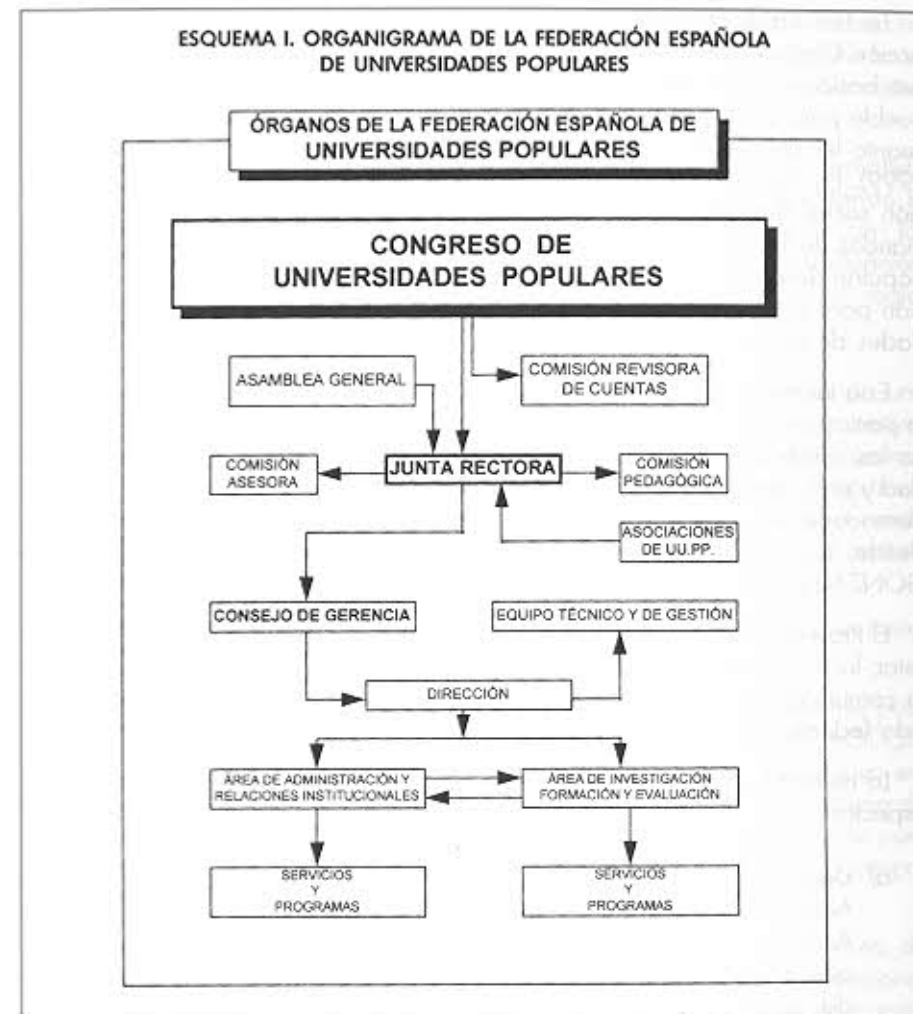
ESQUEMA I. ORGANIGRAMA DE LA FEDERACIÓN ESPAÑOLA DE UNIVERSIDADES POPULARES

ÓRGANOS DE LA FEDERACIÓN ESPAÑOLA DE UNIVERSIDADES POPULARES

CONGRESO DE UNIVERSIDADES POPULARES

ASAMBLEA GENERAL

COMISIÓN REVISORA DE CUENTAS

COMISIÓN ASESORA

JUNTA RECTORA

COMISIÓN PEDAGÓGICA

ASOCIACIONES DE UU.PP.

CONSEJO DE GERENCIA

EQUIPO TÉCNICO Y DE GESTIÓN

DIRECCIÓN

ÁREA DE ADMINISTRACIÓN Y RELACIONES INSTITUCIONALES

ÁREA DE INVESTIGACIÓN FORMACIÓN Y EVALUACIÓN

SERVICIOS Y PROGRAMAS

SERVICIOS Y PROGRAMAS